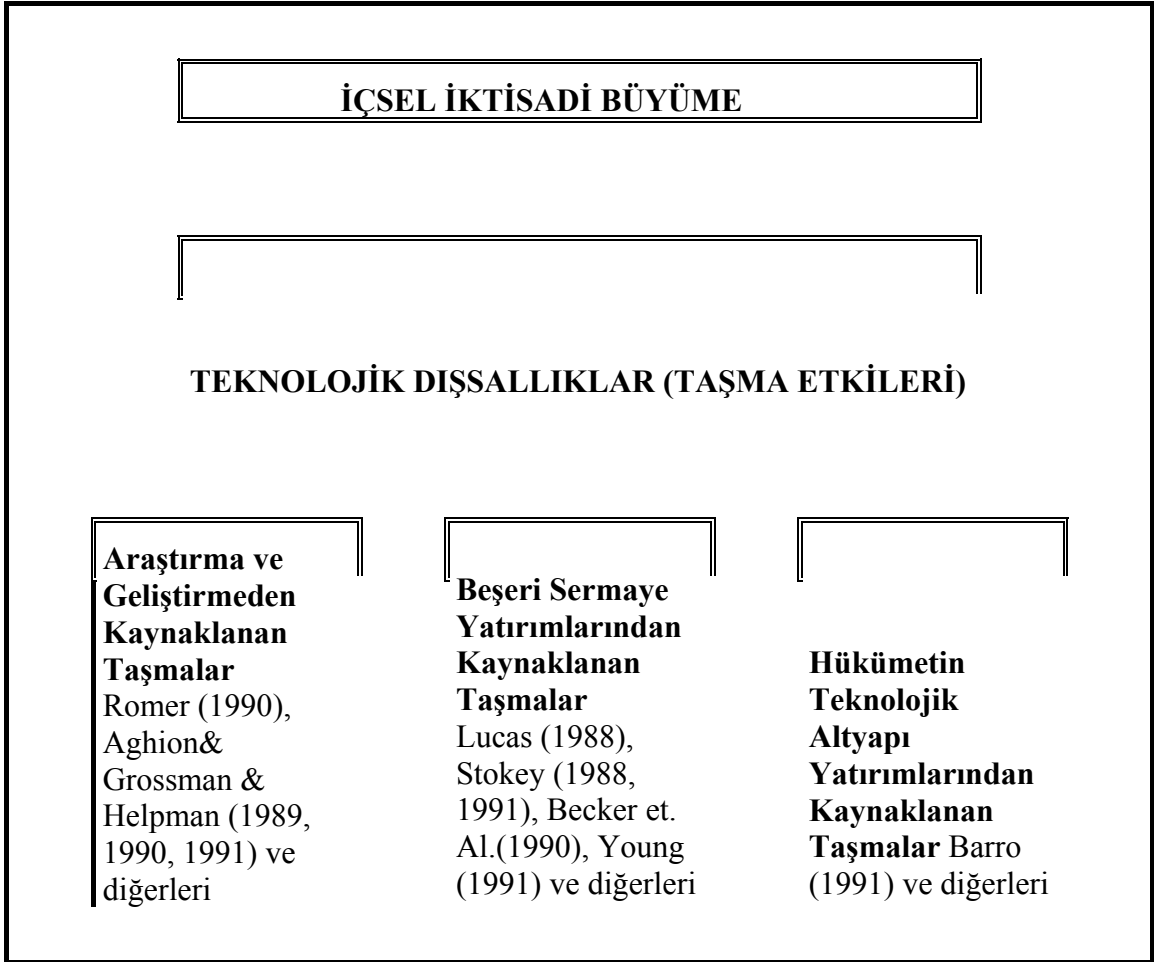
İÇSEL İKTİSADİ BÜYÜME

TEKNOLOJİK DIŞSALLIKLAR (TAŞMA ETKİLERİ)

Araştırma ve Geliştirmeden Kaynaklanan Taşmalar Romer (1990), Aghion& Grossman & Helpman (1989, 1990, 1991) ve diğerleri

Beşeri Sermaye Yatırımlarından Kaynaklanan Taşmalar Lucas (1988), Stokey (1988, 1991), Becker et. Al.(1990), Young (1991) ve diğerleri

Hükümetin Teknolojik Altyapı Yatırımlarından Kaynaklanan Taşmalar Barro (1991) ve diğerleri